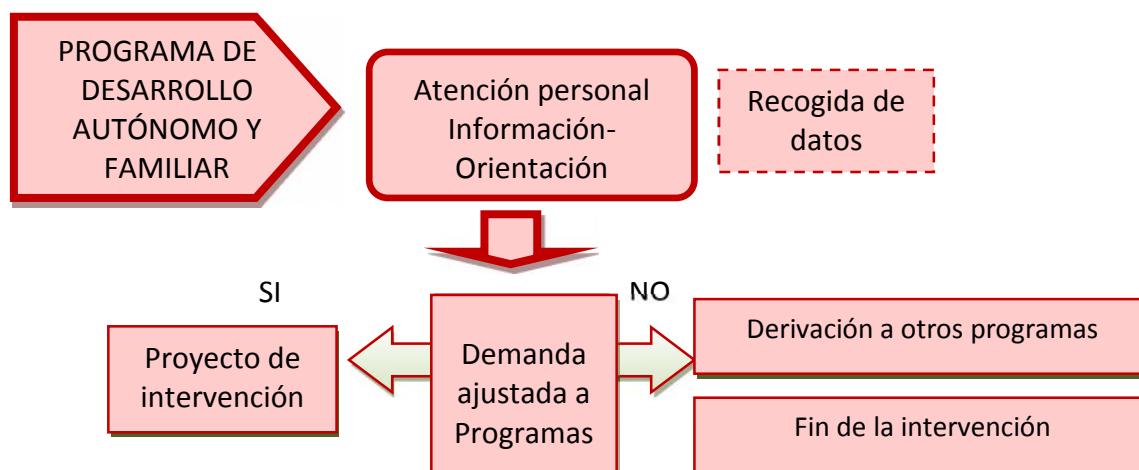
PROGRAMA DE DESARROLLO AUTÓNOMO Y FAMILIAR

Atención personal Información-Orientación

Recogida de datos

SI

NO

Proyecto de intervención

Demanda ajustada a Programas

Derivación a otros programas

Fin de la intervención